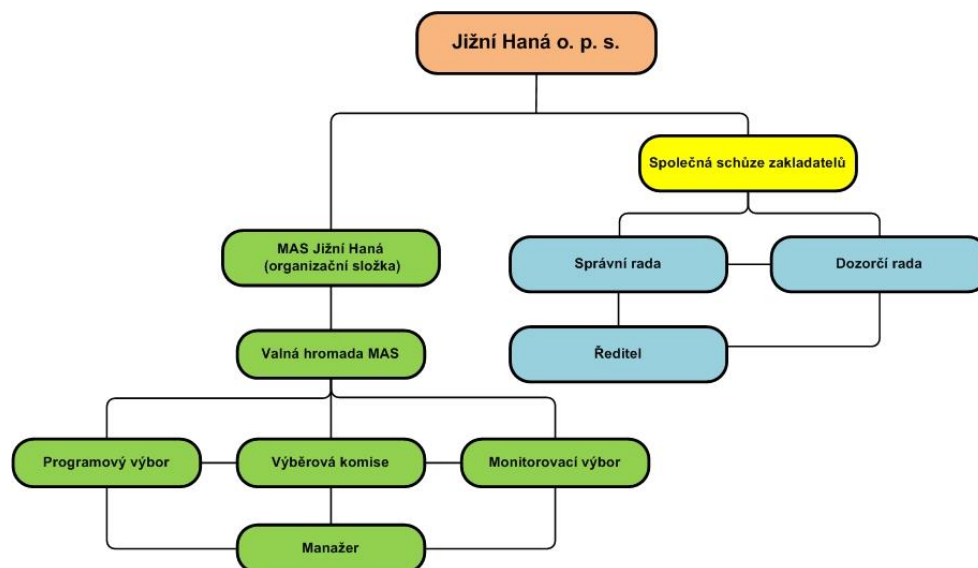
Jižní Haná o. p. s.

Společná schůze zakladatelů

MAS Jižní Haná
(organizační složka)

Správní rada

Dozorčí rada

Ředitel

Valná hromada MAS

Programový výbor

Výběrová komise

Monitorovací výbor

Manažer